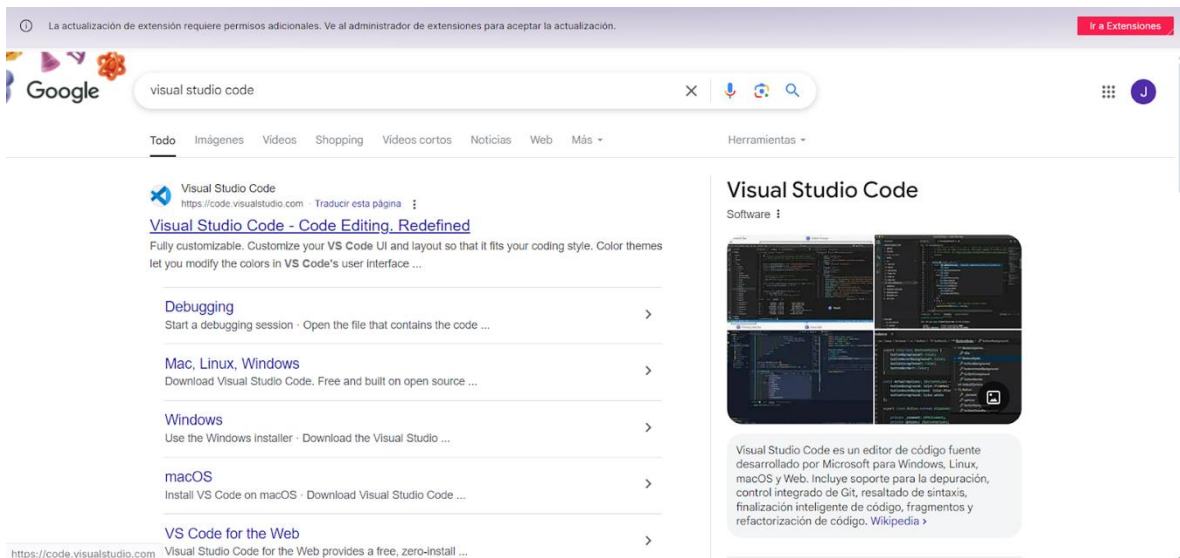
La actualización de extensión requiere permisos adicionales. Ve al administrador de extensiones para aceptar la actualización.

Ir a Extensiones

Google

visual studio code

Todo Imágenes Videos Shopping Videos cortos Noticias Web Más

Herramientas

Visual Studio Code
https://code.visualstudio.com · Traducir esta página

Visual Studio Code - Code Editing. Redefined

Fully customizable. Customize your VS Code UI and layout so that it fits your coding style. Color themes let you modify the colors in VS Code's user interface ...

Debugging
Start a debugging session · Open the file that contains the code ...

Mac, Linux, Windows
Download Visual Studio Code. Free and built on open source ...

Windows
Use the Windows installer · Download the Visual Studio ...

macOS
Install VS Code on macOS · Download Visual Studio Code ...

VS Code for the Web
Visual Studio Code for the Web provides a free, zero-install ...

https://code.visualstudio.com

Visual Studio Code

Software

Visual Studio Code es un editor de código fuente desarrollado por Microsoft para Windows, Linux, macOS y Web. Incluye soporte para la depuración, control integrado de Git, resaltado de sintaxis, finalización inteligente de código, fragmentos y refactorización de código. Wikipedia ›